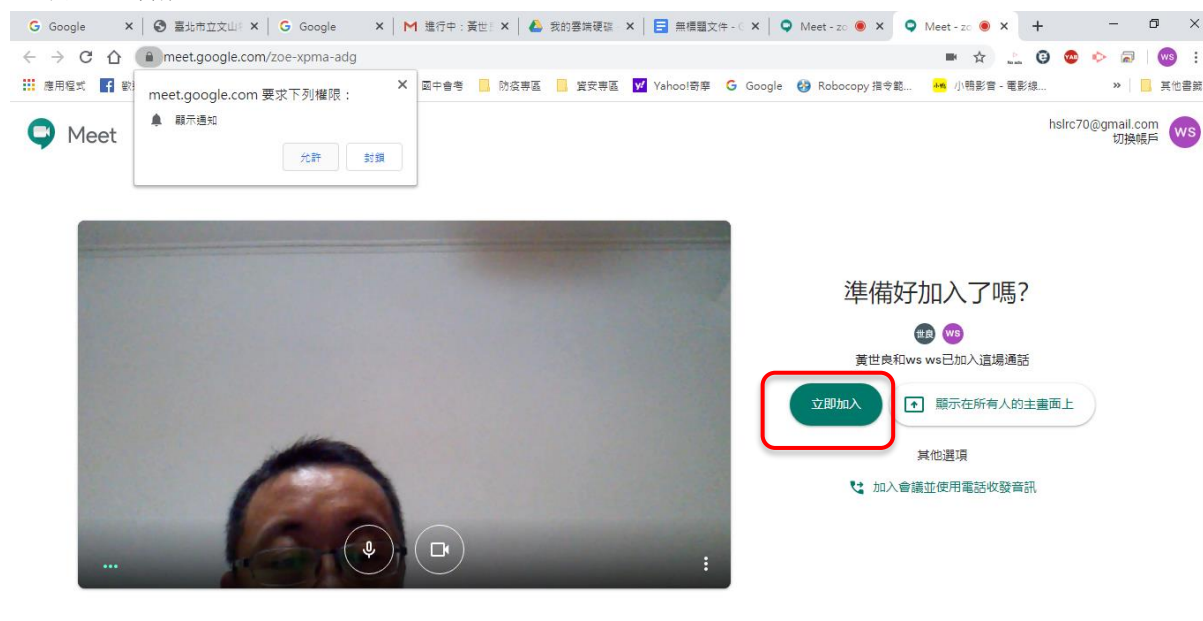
Google ×
臺北市立文山 ×
Google ×
進行中：黃世 ×
我的雲端硬碟 ×
無標題文件 - ×
Meet - zo ×
Meet - zo ×
+

meet.google.com/zoe-xpma-adg

應用程式
國中會考
防疫專區
資安專區
Yahoo!奇摩
Google
Robocopy 指令範...
小鴨影音 - 電影線...
»
其他書籤

meet.google.com 要求下列權限：
顯示通知
允許
封鎖

Meet

hslrc70@gmail.com
切換帳戶
WS

準備好加入了嗎?

世良
WS
黃世良和ws ws已加入這場通話

立即加入
顯示在所有人的主畫面上

其他選項

加入會議並使用電話收發音訊